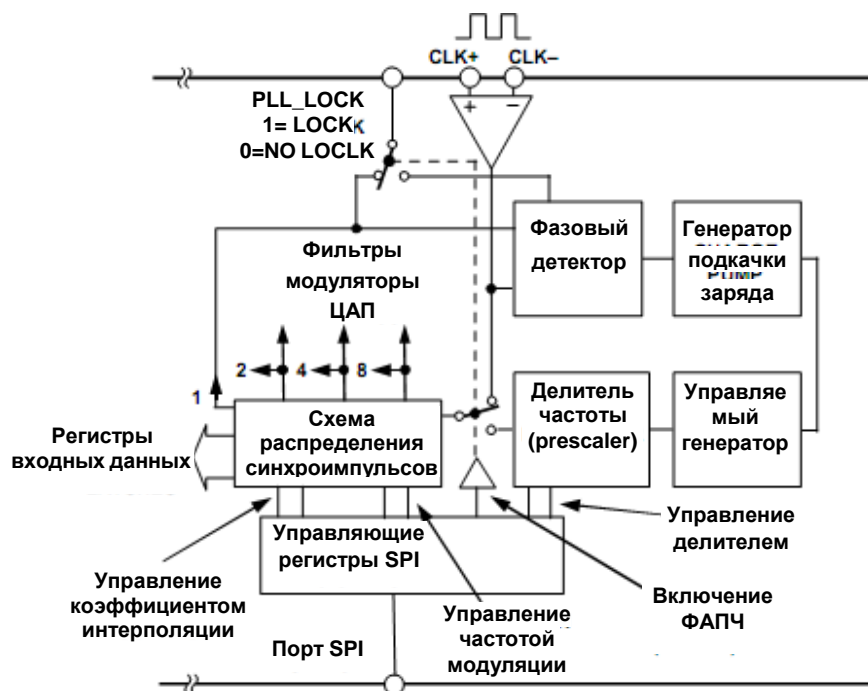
CLK+ CLK–

PLL_LOCK
1= LOCKK
0=NO LOCLK

Фильтры модуляторы ЦАП

Фазовый детектор

Генератор подкачки заряда

1

2

4

8

Схема распределения синхроимпульсов

Регистры входных данных

Делитель частоты (prescaler)

Управляемый генератор

Управляющие регистры SPI

Управление делителем

Управление коэффициентом интерполяции

Управление частотой модуляции

Включение ФАПЧ

Порт SPI